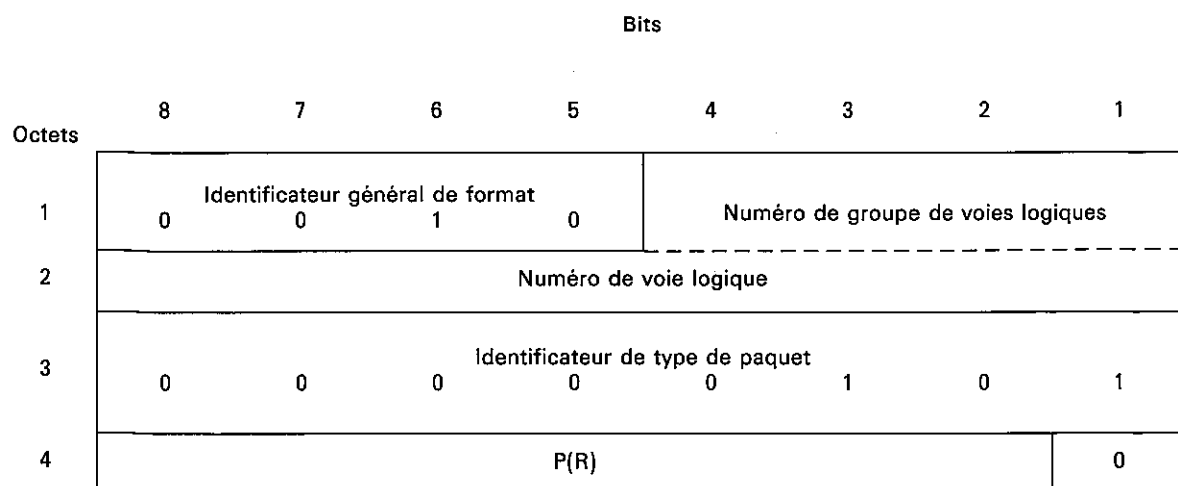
Bits

| Octets | 8 | 7 | 6 | 5 | 4 | 3 | 2 | 1 |
|---|---|---|---|---|---|---|---|---|
| 1 | Identificateur général de format 0 | 0 | 1 | 0 | Numéro de groupe de voies logiques | | | |
| 2 | Numéro de voie logique | | | | | | | |
| 3 | Identificateur de type de paquet 0 | 0 | 0 | 0 | 0 | 1 | 0 | 1 |
| 4 | P(R) | | | | | | | 0 |